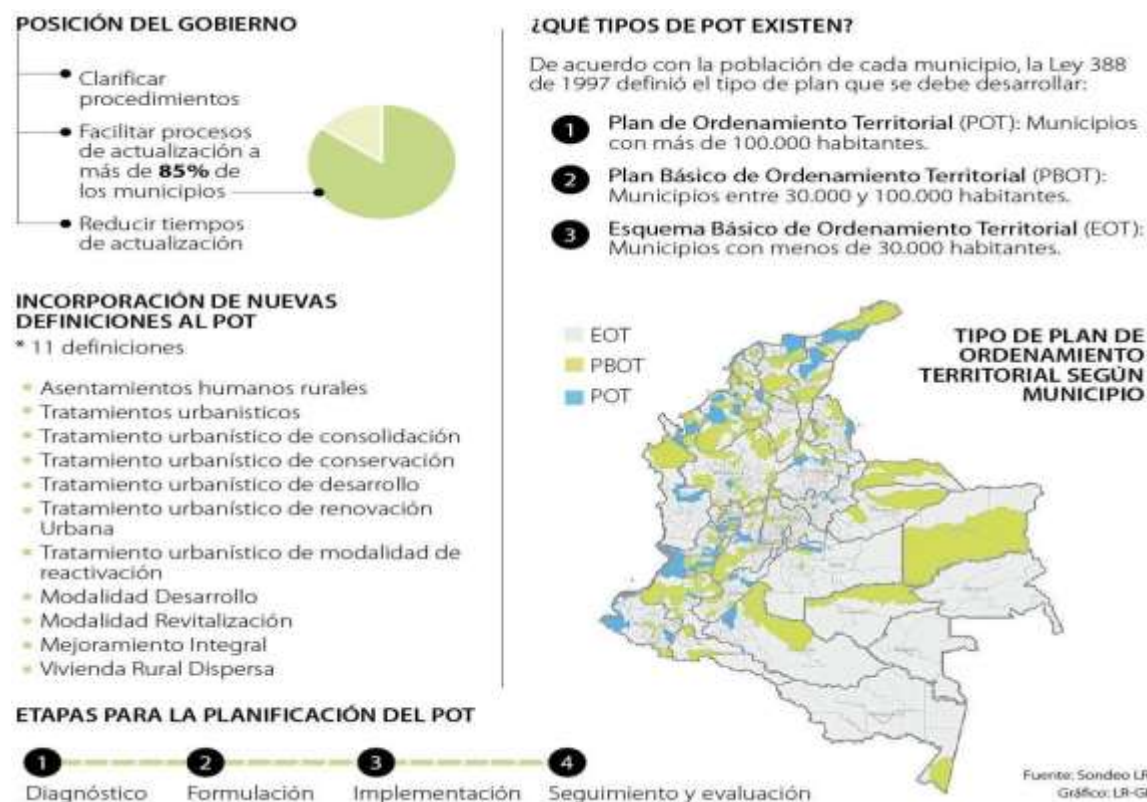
POSICIÓN DEL GOBIERNO

Clarificar procedimientos

Facilitar procesos de actualización a más de **85%** de los municipios

Reducir tiempos de actualización

INCORPORACIÓN DE NUEVAS DEFINICIONES AL POT

* 11 definiciones

- Asentamientos humanos rurales
- Tratamientos urbanísticos
- Tratamiento urbanístico de consolidación
- Tratamiento urbanístico de conservación
- Tratamiento urbanístico de desarrollo
- Tratamiento urbanístico de renovación Urbana
- Tratamiento urbanístico de modalidad de reactivación
- Modalidad Desarrollo
- Modalidad Revitalización
- Mejoramiento Integral
- Vivienda Rural Dispersa

ETAPAS PARA LA PLANIFICACIÓN DEL POT

1 Diagnóstico
2 Formulación
3 Implementación
4 Seguimiento y evaluación

¿QUÉ TIPOS DE POT EXISTEN?

De acuerdo con la población de cada municipio, la Ley 388 de 1997 definió el tipo de plan que se debe desarrollar:

1 Plan de Ordenamiento Territorial (POT): Municipios con más de 100.000 habitantes.

2 Plan Básico de Ordenamiento Territorial (PBOT): Municipios entre 30.000 y 100.000 habitantes.

3 Esquema Básico de Ordenamiento Territorial (EOT): Municipios con menos de 30.000 habitantes.

EOT
PBOT
POT

TIPO DE PLAN DE ORDENAMIENTO TERRITORIAL SEGÚN MUNICIPIO

Fuente: Sondeo LR
Gráfico: LR-G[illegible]